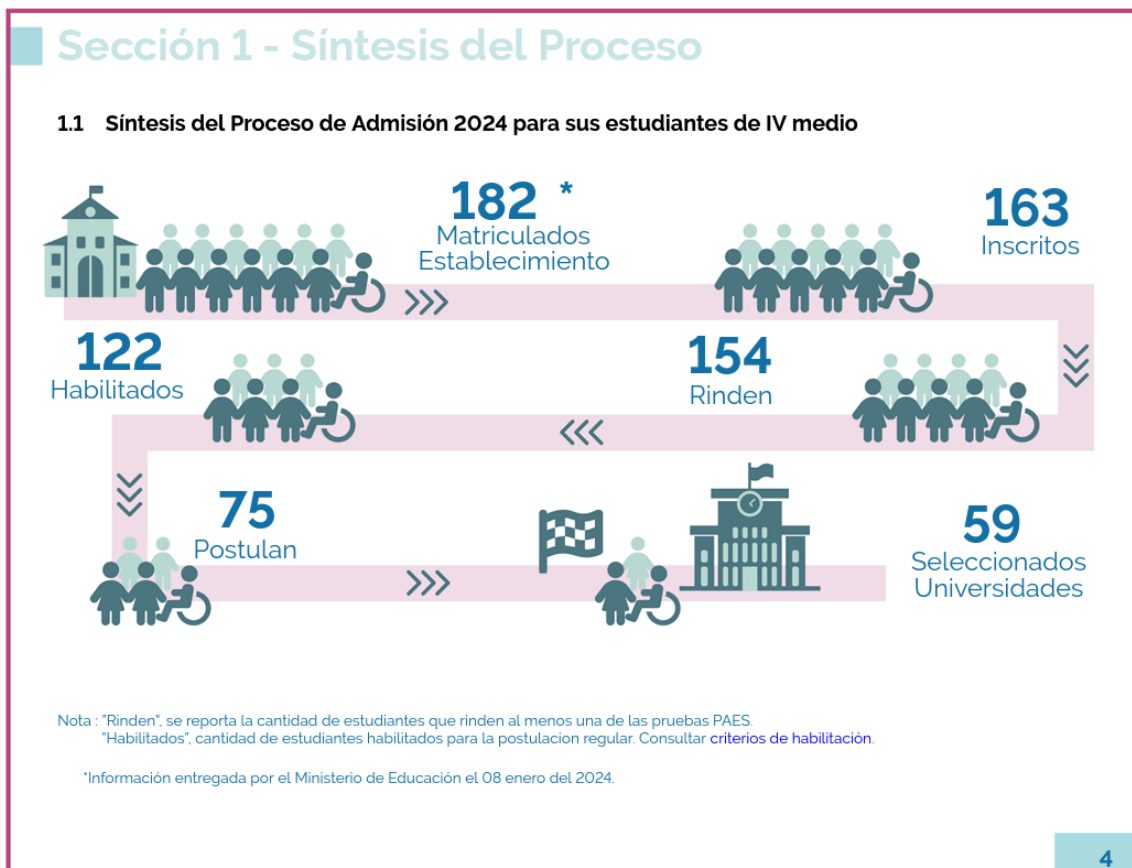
Sección 1 - Síntesis del Proceso

1.1 Síntesis del Proceso de Admisión 2024 para sus estudiantes de IV medio

182 *
Matriculados Establecimiento

163
Inscritos

154
Rinden

122
Habilitados

75
Postulan

59
Seleccionados Universidades

Nota : "Rinden", se reporta la cantidad de estudiantes que rinden al menos una de las pruebas PAES.
"Habilitados", cantidad de estudiantes habilitados para la postulacion regular. Consultar criterios de habilitación.

*Información entregada por el Ministerio de Educación el 08 enero del 2024.

4